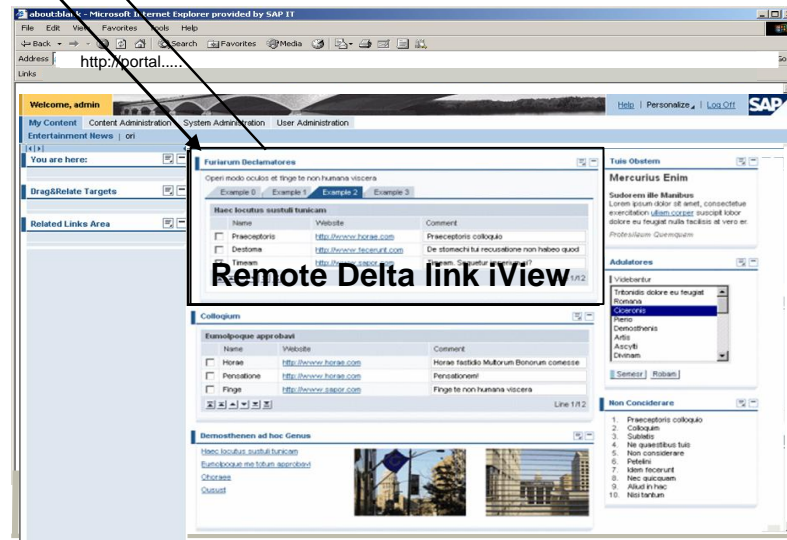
about:blank - Microsoft Internet Explorer provided by SAP IT
File Edit View Favorites Tools Help
Back Search Favorites Media
Address http://portal.....
Links

Welcome, admin
Help | Personalize | Log Off
SAP
My Content Content Administration System Administration User Administration
Entertainment News | ori

You are here:
Drag&Relate Targets
Related Links Area

Furiarum Declamatores
Operi modo oculos et finge te non humana viscera
Example 0 Example 1 Example 2 Example 3
Haec locutus sustuli tunicam

| | Name | Website | Comment |
|---|---|---|---|
| | Praeceptoris | http://www.horae.com | Praeceptoris colloquio |
| | Destoma | http://www.fecerunt.com | De stomachi tui recusatione non habeo quod |
| | Timeam | http://www.sapor.com | Timeam. Sequetur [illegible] |

1/12

Remote Delta link iView

Colloqium
Eumolpoque approbavi

| | Name | Website | Comment |
|---|---|---|---|
| | Horae | http://www.horae.com | Horae fastidio Multorum Bonorum comesse |
| | Pensatione | http://www.horae.com | Pensationem! |
| | Finge | http://www.sapor.com | Finge te non humana viscera |

Line 1/12

Demosthenen ad hoc Genus
Haec locutus sustuli tunicam
Eumolpoque me totum approbavi
Ohoraee
Oussut

Tuis Obstem
Mercurius Enim
Sudorem ille Manibus
Lorem ipsum dolor sit amet, consectetue exercitation ullam corper suscipit lobor dolore eu feugiat nulla facilisis at vero er.
Protesilaum Quemquam

Adulatores
Videbantur
Tritonidis dolore eu feugiat
Romana
Ciceronis
Pleno
Demosthenis
Artis
Ascylti
Divinam
Semeor Robam

Non Considerare
1. Praeceptoris colloquio
2. Colloquim
3. Subletis
4. Ne quaestibus tuis
5. Non considerare
6. Petelini
7. Idem fecerunt
8. Nec quicquam
9. Aliud in hac
10. Nisi tantum